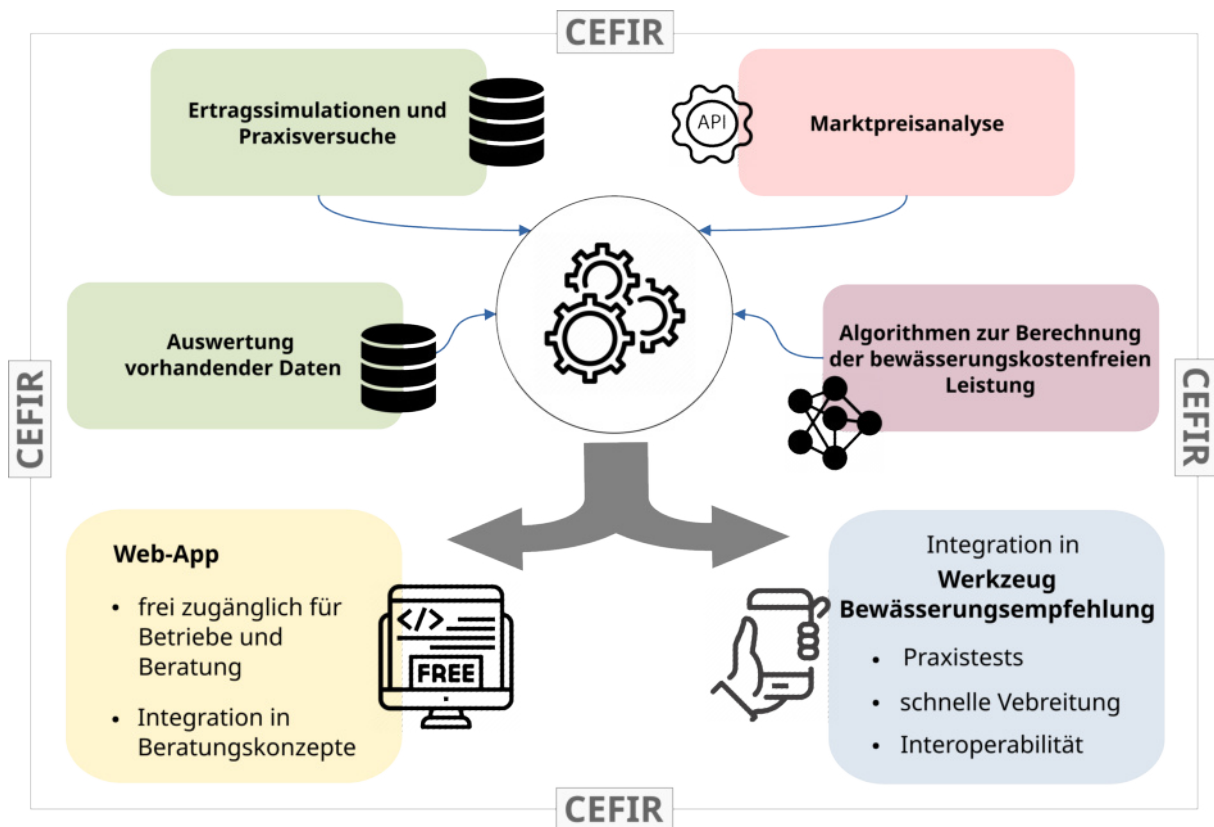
CEFIR

Ertragssimulationen und Praxisversuche

API

Marktpreisanalyse

CEFIR

Auswertung vorhandender Daten

Algorithmen zur Berechnung der bewässerungskostenfreien Leistung

CEFIR

Web-App

- frei zugänglich für Betriebe und Beratung
- Integration in Beratungskonzepte

</>

FREE

Integration in
**Werkzeug Bewässerungsempfehlung**

- Praxistests
- schnelle Vebreitung
- Interoperabilität

CEFIR